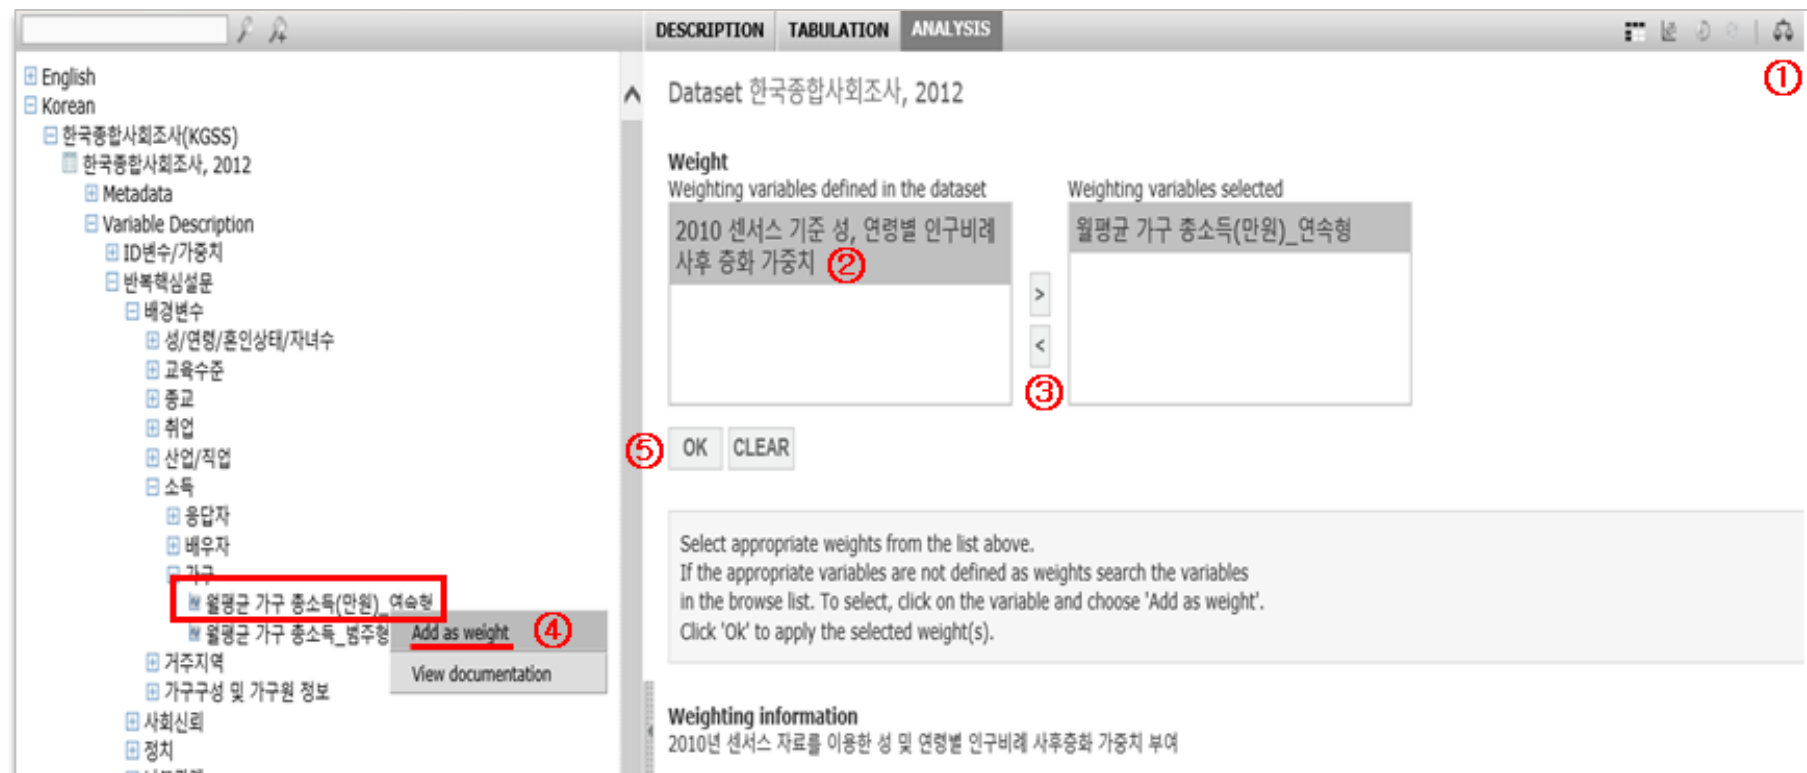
English
Korean
한국종합사회조사(KGSS)
한국종합사회조사, 2012
Metadata
Variable Description
ID변수/가중치
반복핵심설문
배경변수
성/연령/혼인상태/자녀수
교육수준
종교
취업
산업/직업
소득
응답자
배우자
가구
월평균 가구 총소득(만원)_연속형
월평균 가구 총소득_범주형
Add as weight ④
View documentation
거주지역
가구구성 및 가구원 정보
사회신뢰
정치
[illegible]

DESCRIPTION TABULATION ANALYSIS

①

Dataset 한국종합사회조사, 2012

Weight
Weighting variables defined in the dataset
2010 센서스 기준 성, 연령별 인구비례 사후 층화 가중치 ②

>
<
③

Weighting variables selected
월평균 가구 총소득(만원)_연속형

⑤ OK CLEAR

Select appropriate weights from the list above.
If the appropriate variables are not defined as weights search the variables in the browse list. To select, click on the variable and choose 'Add as weight'.
Click 'Ok' to apply the selected weight(s).

Weighting information
2010년 센서스 자료를 이용한 성 및 연령별 인구비례 사후층화 가중치 부여